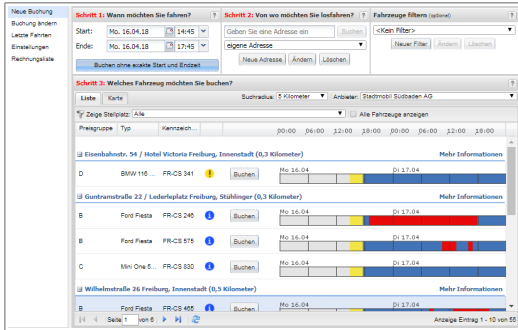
Neue Buchung
Buchung ändern
Letzte Fahrten
Einstellungen
Rechnungsliste

Schritt 1: Wann möchten Sie fahren? ?
Start: Mo. 16.04.18 14:45
Ende: Mo. 16.04.18 17:45
Buchen ohne exakte Start und Endzeit

Schritt 2: Von wo möchten Sie losfahren? ?
Geben Sie eine Adresse ein | Suchen
eigene Adresse
Neue Adresse | Ändern | Löschen

Fahrzeuge filtern (optional) ?
<Kein Filter>
Neuer Filter | Ändern | Löschen

Schritt 3: Welches Fahrzeug möchten Sie buchen? ?
Liste | Karte
Suchradius: 5 Kilometer | Anbieter: Stadtmobil Südbaden AG
Zeige Stellplatz: Alle | Alle Fahrzeuge anzeigen

| Preisgruppe | Typ | Kennzeich... | | 00:00 | 06:00 | 12:00 | 18:00 | 00:00 | 06:00 | 12:00 | 18:00 |
|---|---|---|---|---|---|---|---|---|---|---|---|
| Eisenbahnstr. 54 / Hotel Victoria Freiburg, Innenstadt (0,3 Kilometer) | | | | | | | | | | Mehr Informationen | |
| D | BMW 116 ... | FR-CS 341 | Buchen | Mo 16.04 | | | | Di 17.04 | | | |
| Guntramstraße 22 / Lederleplatz Freiburg, Stühlinger (0,3 Kilometer) | | | | | | | | | | Mehr Informationen | |
| B | Ford Fiesta | FR-CS 246 | Buchen | Mo 16.04 | | | | Di 17.04 | | | |
| B | Ford Fiesta | FR-CS 575 | Buchen | Mo 16.04 | | | | Di 17.04 | | | |
| C | Mini One 5... | FR-CS 830 | Buchen | Mo 16.04 | | | | Di 17.04 | | | |
| Wilhelmstraße 26 Freiburg, Innenstadt (0,5 Kilometer) | | | | | | | | | | Mehr Informationen | |
| B | Ford Fiesta | FR-CS 465 | Buchen | Mo 16.04 | | | | Di 17.04 | | | |

Seite 1 von 6 | Anzeige Eintrag 1 - 10 von 55